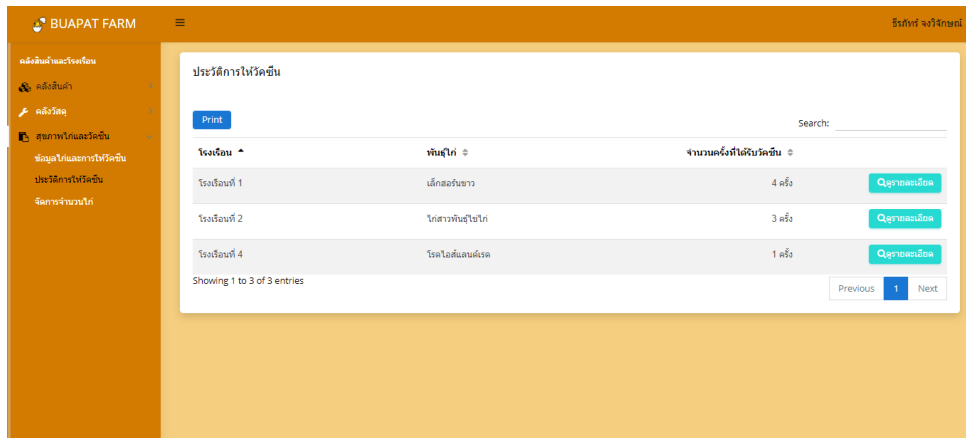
BUAPAT FARM

ธีรภัทร์ จงวิจักษณ์

คลังสินค้าและโรงเรือน
คลังสินค้า
คลังวัสดุ
สุขภาพไก่และวัคซีน
ข้อมูลไก่และการให้วัคซีน
ประวัติการให้วัคซีน
จัดการจำนวนไก่

ประวัติการให้วัคซีน

Print

Search:

| โรงเรือน | พันธุ์ไก่ | จำนวนครั้งที่ได้รับวัคซีน | |
|---|---|---|---|
| โรงเรือนที่ 1 | เล็กฮอร์นขาว | 4 ครั้ง | ดูรายละเอียด |
| โรงเรือนที่ 2 | ไก่สาวพันธุ์ไข่ไก่ | 3 ครั้ง | ดูรายละเอียด |
| โรงเรือนที่ 4 | โรดไอส์แลนด์เรด | 1 ครั้ง | ดูรายละเอียด |

Showing 1 to 3 of 3 entries

Previous 1 Next